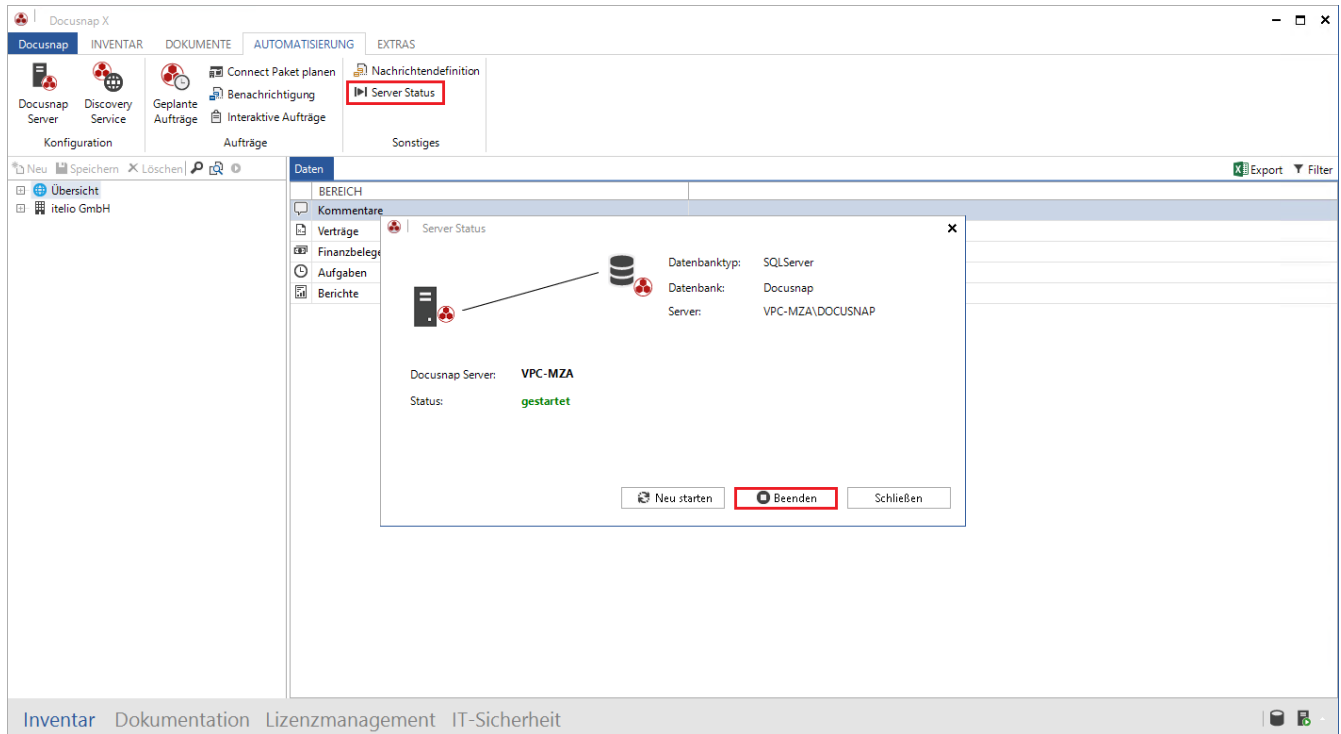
Docusnap X

Docusnap INVENTAR DOKUMENTE AUTOMATISIERUNG EXTRAS

Docusnap Server
Discovery Service
Konfiguration

Geplante Aufträge
Connect Paket planen
Benachrichtigung
Interaktive Aufträge
Aufträge

Nachrichtendefinition
Server Status
Sonstiges

Neu Speichern Löschen

Übersicht
itelio GmbH

Daten
Export Filter

BEREICH
Kommentare
Verträge
Finanzbelege
Aufgaben
Berichte

Server Status

Datenbanktyp: SQLServer
Datenbank: Docusnap
Server: VPC-MZA\DOCUSNAP

Docusnap Server: VPC-MZA
Status: gestartet

Neu starten
Beenden
Schließen

Inventar Dokumentation Lizenzmanagement IT-Sicherheit